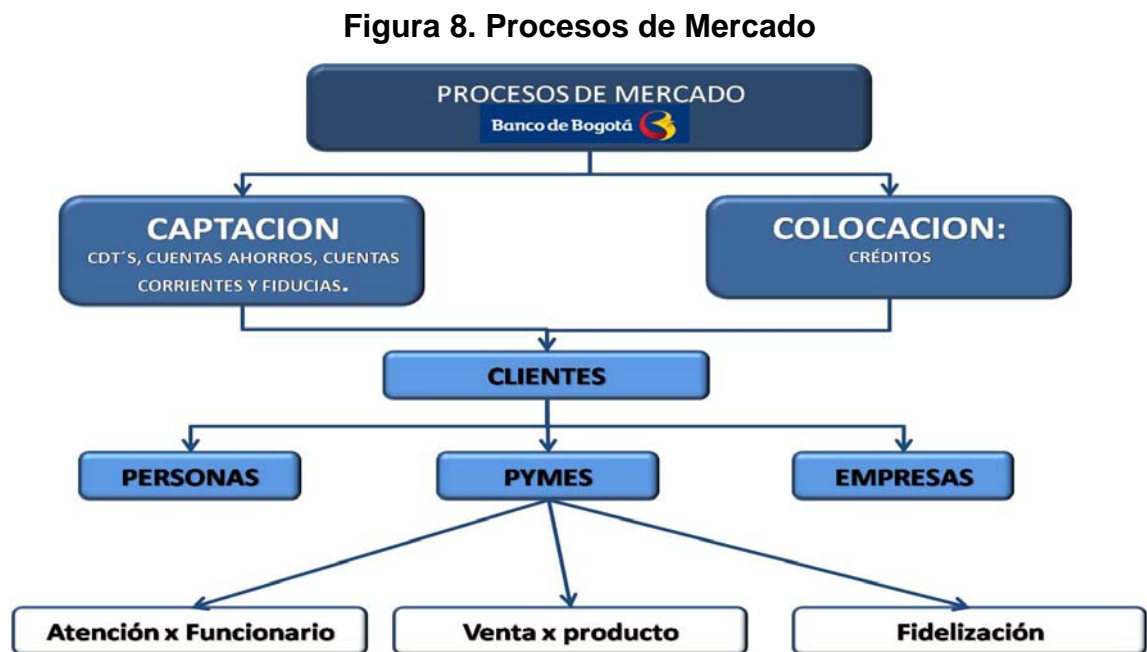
Figura 8. Procesos de Mercado

PROCESOS DE MERCADO
Banco de Bogotá

CAPTACION
CDT´S, CUENTAS AHORROS, CUENTAS CORRIENTES Y FIDUCIAS.

COLOCACION:
CRÉDITOS

CLIENTES

PERSONAS

PYMES

EMPRESAS

Atención x Funcionario

Venta x producto

Fidelización